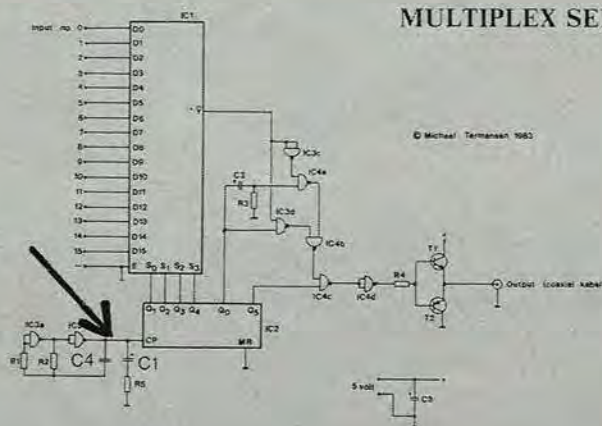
MULTIPLEX SE

Input no. 0
1
2
3
4
5
6
7
8
9
10
11
12
13
14
15

IC1
D0
D1
D2
D3
D4
D5
D6
D7
D8
D9
D10
D11
D12
D13
D14
D15
E
S0 S1 S2 S3

© Michael Termansen 1983

IC3c
IC4a
C2
R3
IC3d
IC4b
T1
R4
IC4c
IC4d
T2
Output (coaxial kabel

Q1 Q2 Q3 Q4 Q0 Q5
CP
MR
IC2

IC3a
IC3
R1
R2
C4
C1
R5

5 volt
C5